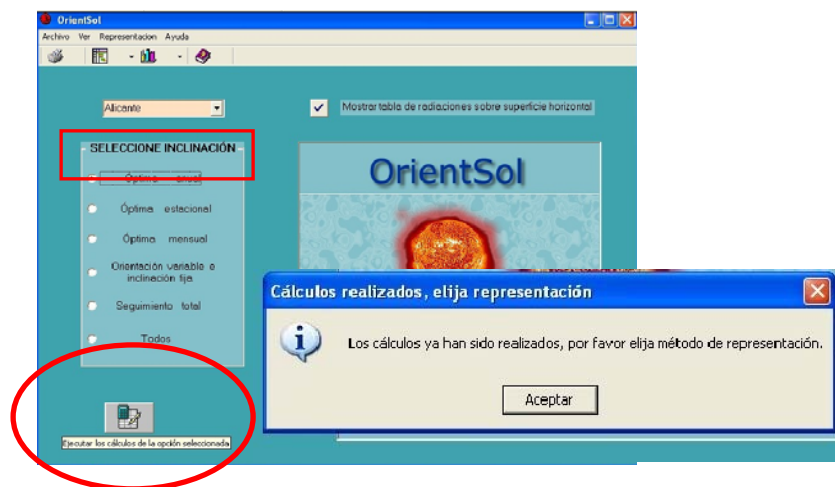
OrientSol
Archivo Ver Representacion Ayuda

Alicante

Mostrar tabla de radiaciones sobre superficie horizontal

SELECCIONE INCLINACIÓN

Óptima anual

Óptima estacional

Óptima mensual

Orientación variable e inclinación fija

Seguimiento total

Todos

Ejecutar los cálculos de la opción seleccionada

OrientSol

Cálculos realizados, elija representación

Los cálculos ya han sido realizados, por favor elija método de representación.

Aceptar